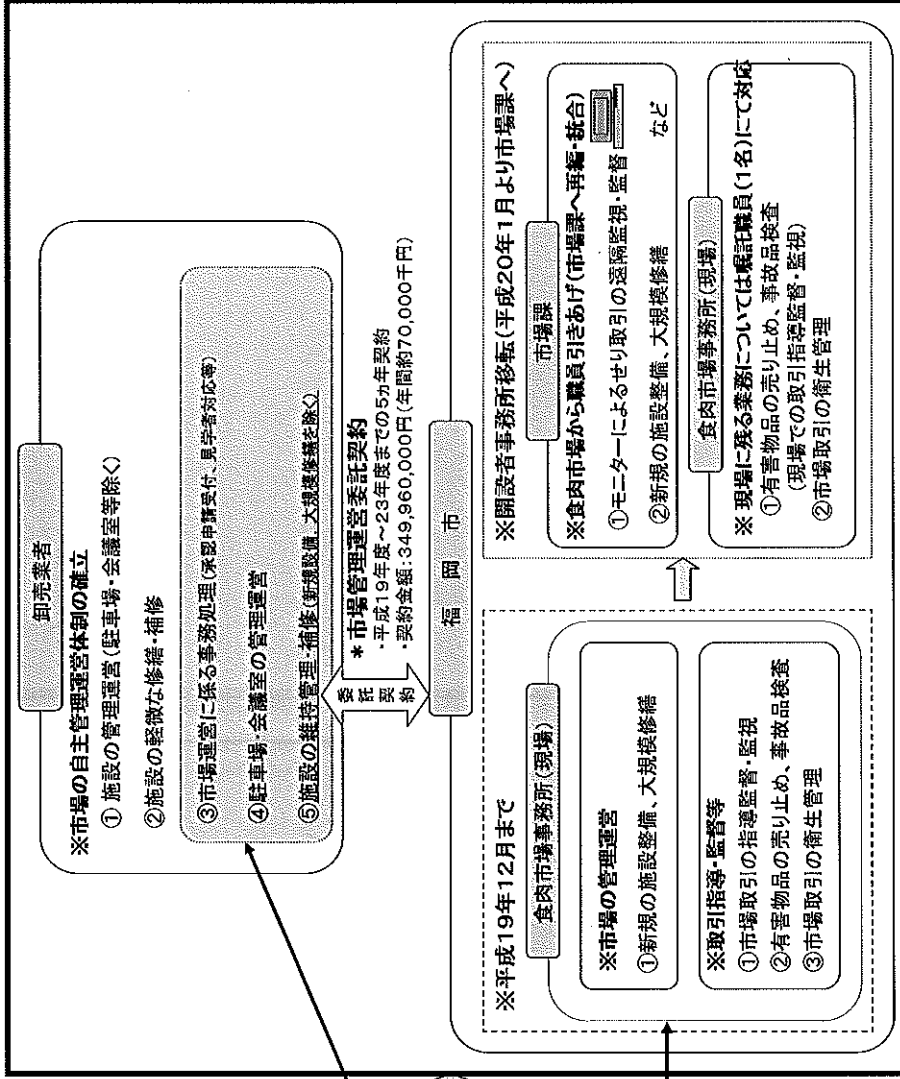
卸売業者

※市場の自主管理運営体制の確立

① 施設の管理運営（駐車場・会議室等除く）

②施設の軽微な修繕・補修

③市場運営に係る事務処理（承認申請受付、見学者対応等）

④駐車場・会議室の管理運営

⑤施設の維持管理・補修（新規設備、大規模修繕を除く）

委託契約

＊ 市場管理運営委託契約

・平成19年度～23年度までの5ヵ年契約

・契約金額：349,960,000円（年間約70,000千円）

福　岡　市

※平成19年12月まで

食肉市場事務所（現場）

※市場の管理運営

①新規の施設整備、大規模修繕

※取引指導・監督等

①市場取引の指導監督・監視

②有害物品の売り止め、事故品検査

③市場取引の衛生管理

※開設者事務所移転（平成20年1月より市場課へ）

市場課

※食肉市場から職員引きあげ（市場課へ再編・統合）

①モニターによるせり取引の遠隔監視・監督

②新規の施設整備、大規模修繕

など

食肉市場事務所（現場）

※ 現場に残る業務については嘱託職員（1名）にて対応

①有害物品の売り止め、事故品検査

（現場での取引指導監督・監視）

②市場取引の衛生管理